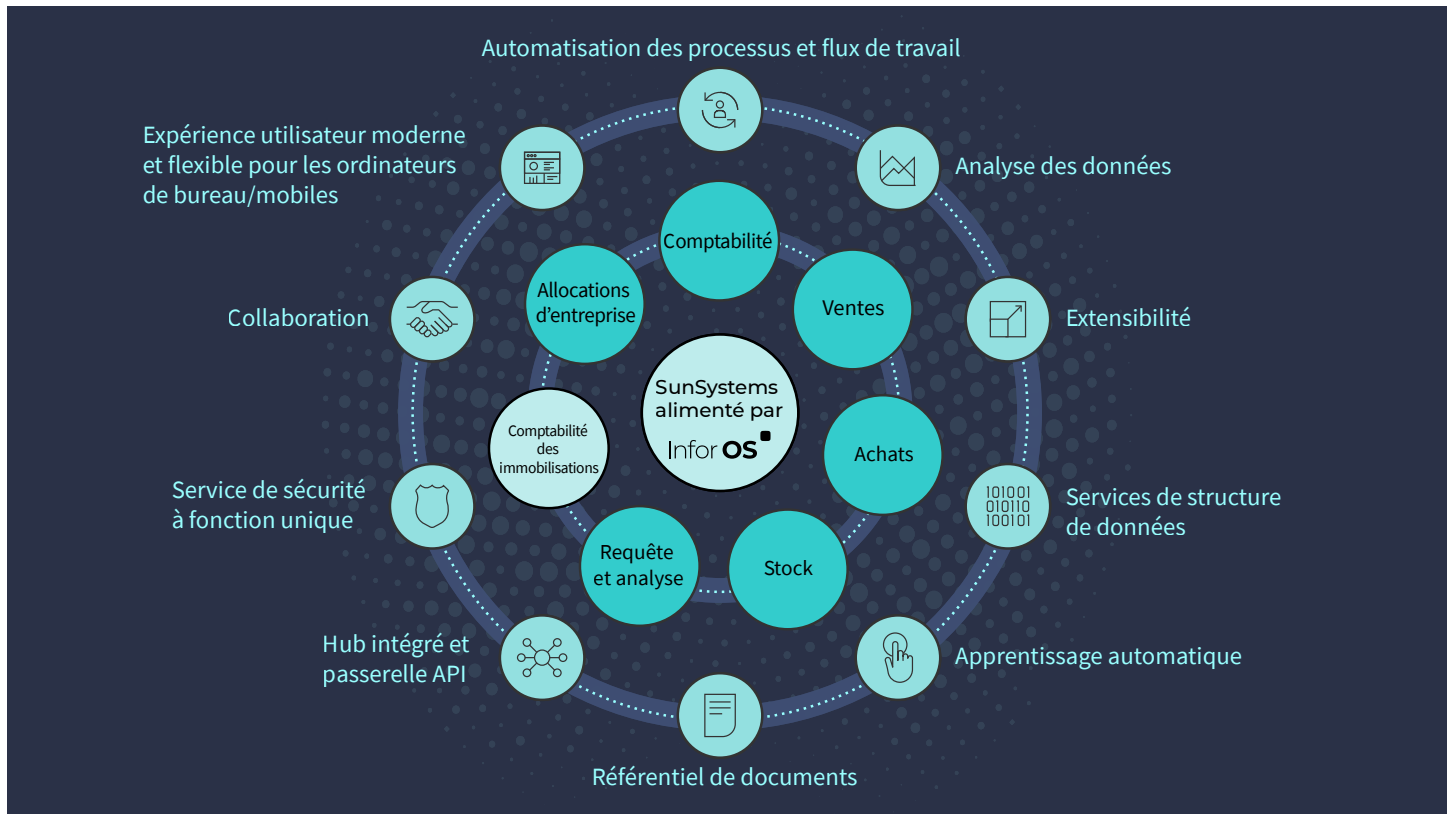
Automatisation des processus et flux de travail

Expérience utilisateur moderne et flexible pour les ordinateurs de bureau/mobiles

Analyse des données

Comptabilité

Allocations d'entreprise

Ventes

Collaboration

Extensibilité

SunSystems alimenté par Infor OS

Comptabilité des immobilisations

Achats

Service de sécurité à fonction unique

10101 010110 100101

Services de structure de données

Requête et analyse

Stock

Hub intégré et passerelle API

Apprentissage automatique

Référentiel de documents